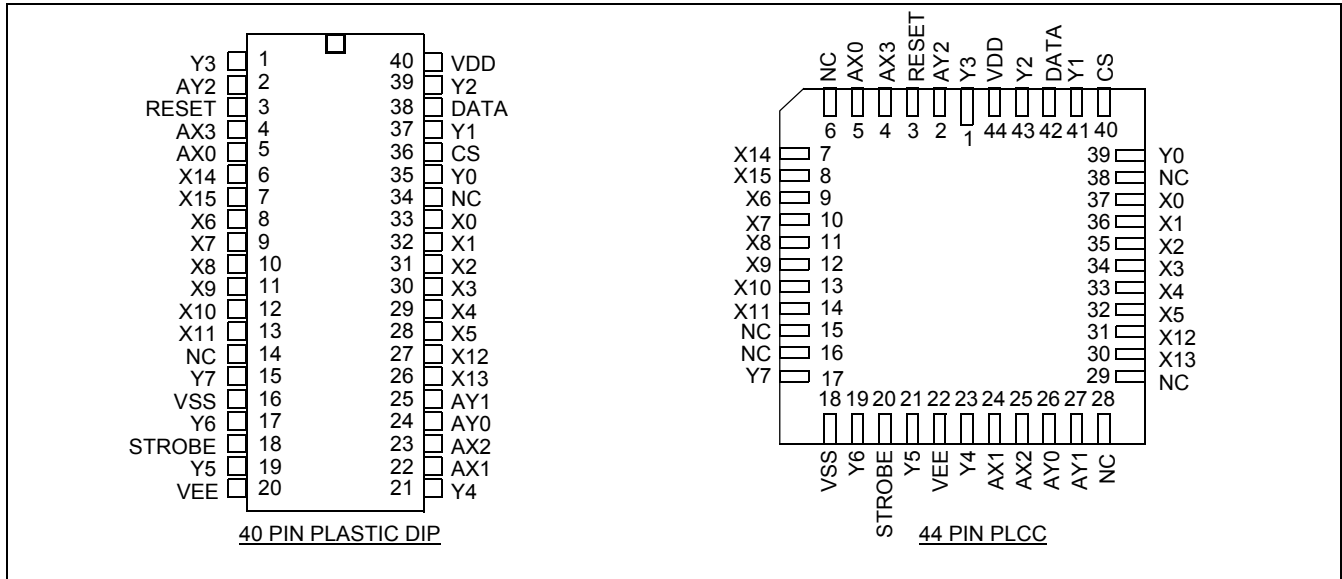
Y3 1
AY2 2
RESET 3
AX3 4
AX0 5
X14 6
X15 7
X6 8
X7 9
X8 10
X9 11
X10 12
X11 13
NC 14
Y7 15
VSS 16
Y6 17
STROBE 18
Y5 19
VEE 20

40 VDD
39 Y2
38 DATA
37 Y1
36 CS
35 Y0
34 NC
33 X0
32 X1
31 X2
30 X3
29 X4
28 X5
27 X12
26 X13
25 AY1
24 AY0
23 AX2
22 AX1
21 Y4

40 PIN PLASTIC DIP

NC AX0 AX3 RESET AY2 Y3 VDD Y2 DATA Y1 CS
6 5 4 3 2 1 44 43 42 41 40

X14 7
X15 8
X6 9
X7 10
X8 11
X9 12
X10 13
X11 14
NC 15
NC 16
Y7 17

39 Y0
38 NC
37 X0
36 X1
35 X2
34 X3
33 X4
32 X5
31 X12
30 X13
29 NC

18 19 20 21 22 23 24 25 26 27 28
VSS Y6 STROBE Y5 VEE Y4 AX1 AX2 AY0 AY1 NC

44 PIN PLCC